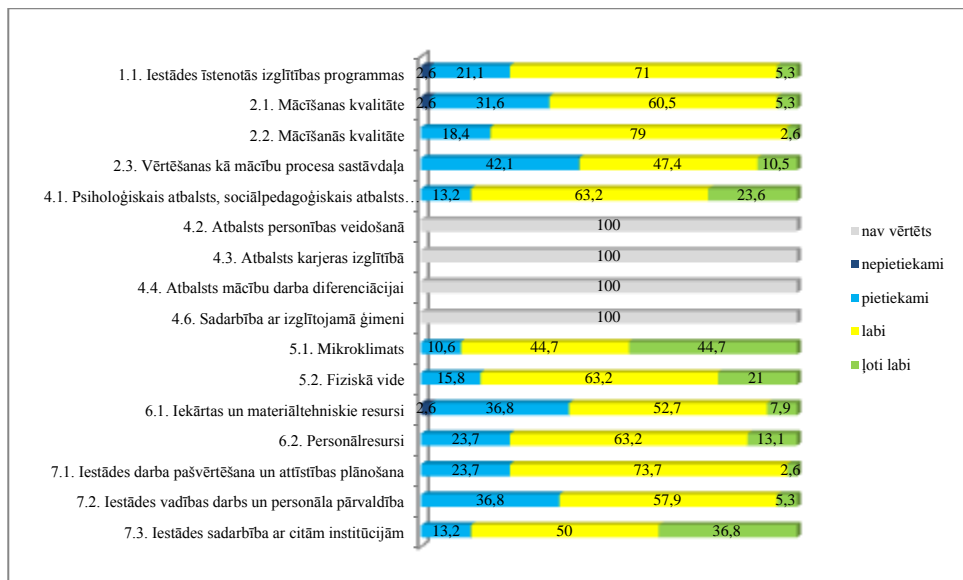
| | | | | | |
|---|---|---|---|---|---|
| 1.1. Iestādes īstenotās izglītības programmas | 2,6 | 21,1 | 71 | 5,3 | |
| 2.1. Mācīšanas kvalitāte | 2,6 | 31,6 | 60,5 | 5,3 | |
| 2.2. Mācīšanās kvalitāte | | 18,4 | 79 | 2,6 | |
| 2.3. Vērtēšanas kā mācību procesa sastāvdaļa | | 42,1 | 47,4 | 10,5 | |
| 4.1. Psiholoģiskais atbalsts, sociālpedagoģiskais atbalsts… | | 13,2 | 63,2 | 23,6 | |
| 4.2. Atbalsts personības veidošanā | | | | | 100 |
| 4.3. Atbalsts karjeras izglītībā | | | | | 100 |
| 4.4. Atbalsts mācību darba diferenciācijai | | | | | 100 |
| 4.6. Sadarbība ar izglītojamā ģimeni | | | | | 100 |
| 5.1. Mikroklimats | | 10,6 | 44,7 | 44,7 | |
| 5.2. Fiziskā vide | | 15,8 | 63,2 | 21 | |
| 6.1. Iekārtas un materiāltehniskie resursi | 2,6 | 36,8 | 52,7 | 7,9 | |
| 6.2. Personālresursi | | 23,7 | 63,2 | 13,1 | |
| 7.1. Iestādes darba pašvērtēšana un attīstības plānošana | | 23,7 | 73,7 | 2,6 | |
| 7.2. Iestādes vadības darbs un personāla pārvaldība | | 36,8 | 57,9 | 5,3 | |
| 7.3. Iestādes sadarbība ar citām institūcijām | | 13,2 | 50 | 36,8 | |

nav vērtēts
nepietiekami
pietiekami
labi
ļoti labi